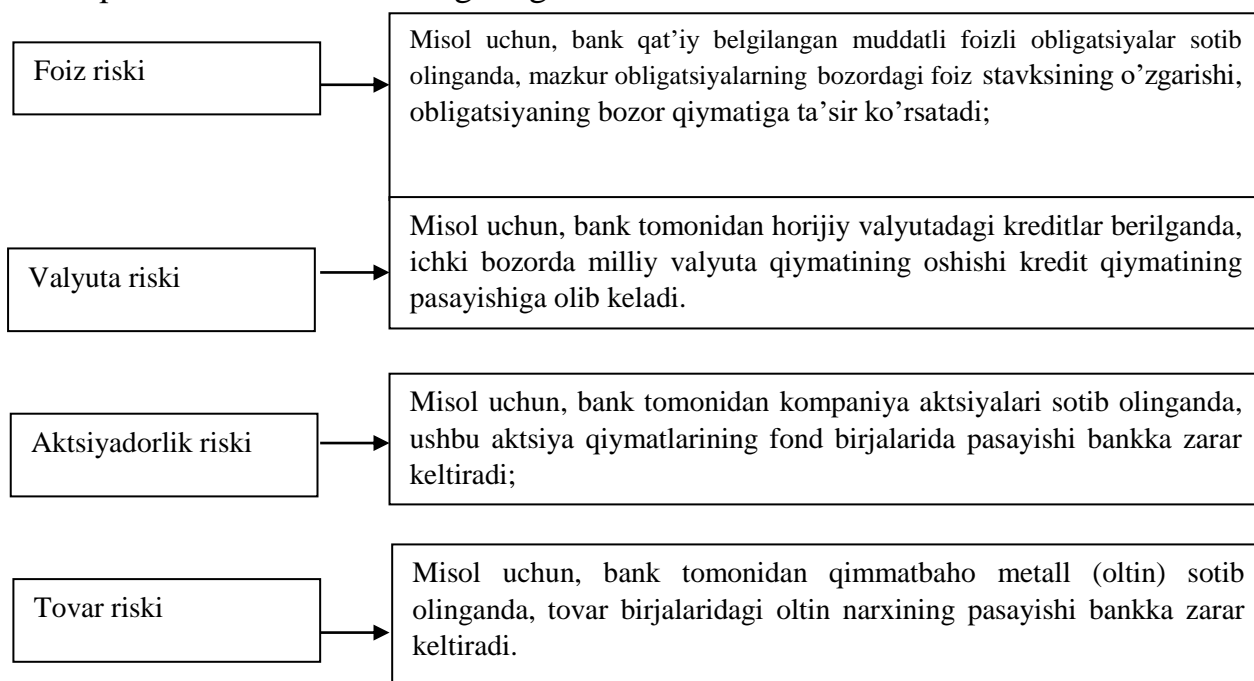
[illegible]

Foiz riski

Misol uchun, bank qat'iy belgilangan muddatli foizli obligatsiyalar sotib olinganda, mazkur obligatsiyalarning bozordagi foiz stavksining o'zgarishi, obligatsiyaning bozor qiymatiga ta'sir ko'rsatadi;

Valyuta riski

Misol uchun, bank tomonidan horijiy valyutadagi kreditlar berilganda, ichki bozorda milliy valyuta qiymatining oshishi kredit qiymatining pasayishiga olib keladi.

Aktsiyadorlik riski

Misol uchun, bank tomonidan kompaniya aktsiyalari sotib olinganda, ushbu aktsiya qiymatlarining fond birjalarida pasayishi bankka zarar keltiradi;

Tovar riski

Misol uchun, bank tomonidan qimmatbaho metall (oltin) sotib olinganda, tovar birjalaridagi oltin narxining pasayishi bankka zarar keltiradi.